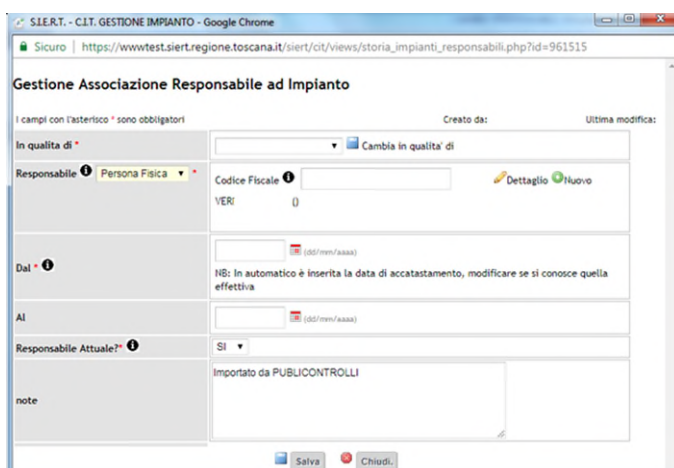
S.I.E.R.T. - C.I.T. GESTIONE IMPIANTO - Google Chrome

Sicuro | https://wwwtest.siert.regione.toscana.it/siert/cit/views/storia_impianti_responsabili.php?id=961515

Gestione Associazione Responsabile ad Impianto

I campi con l'asterisco * sono obbligatori

Creato da:

Ultima modifica:

| | |
|---|---|
| In qualita di * | Cambia in qualita' di |
| Responsabile Persona Fisica * | Codice Fiscale Dettaglio Nuovo VERI () |
| Dal * | (dd/mm/aaaa) NB: In automatico è inserita la data di accatastamento, modificare se si conosce quella effettiva |
| Al | (dd/mm/aaaa) |
| Responsabile Attuale?* | SI |
| note | Importato da PUBLICONTROLLI |

Salva Chiudi.